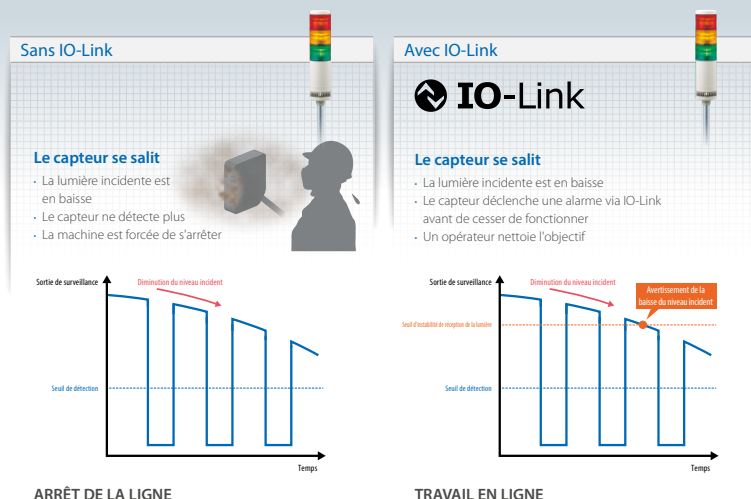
Sans IO-Link

Le capteur se salit
· La lumière incidente est en baisse
· Le capteur ne détecte plus
· La machine est forcée de s'arrêter

Sortie de surveillance
Diminution du niveau incident
Seuil de détection
Temps

ARRÊT DE LA LIGNE

Avec IO-Link

IO-Link

Le capteur se salit
· La lumière incidente est en baisse
· Le capteur déclenche une alarme via IO-Link avant de cesser de fonctionner
· Un opérateur nettoie l'objectif

Sortie de surveillance
Diminution du niveau incident
Avertissement de la baisse du niveau incident
Seuil d'instabilité de réception de la lumière
Seuil de détection
Temps

TRAVAIL EN LIGNE